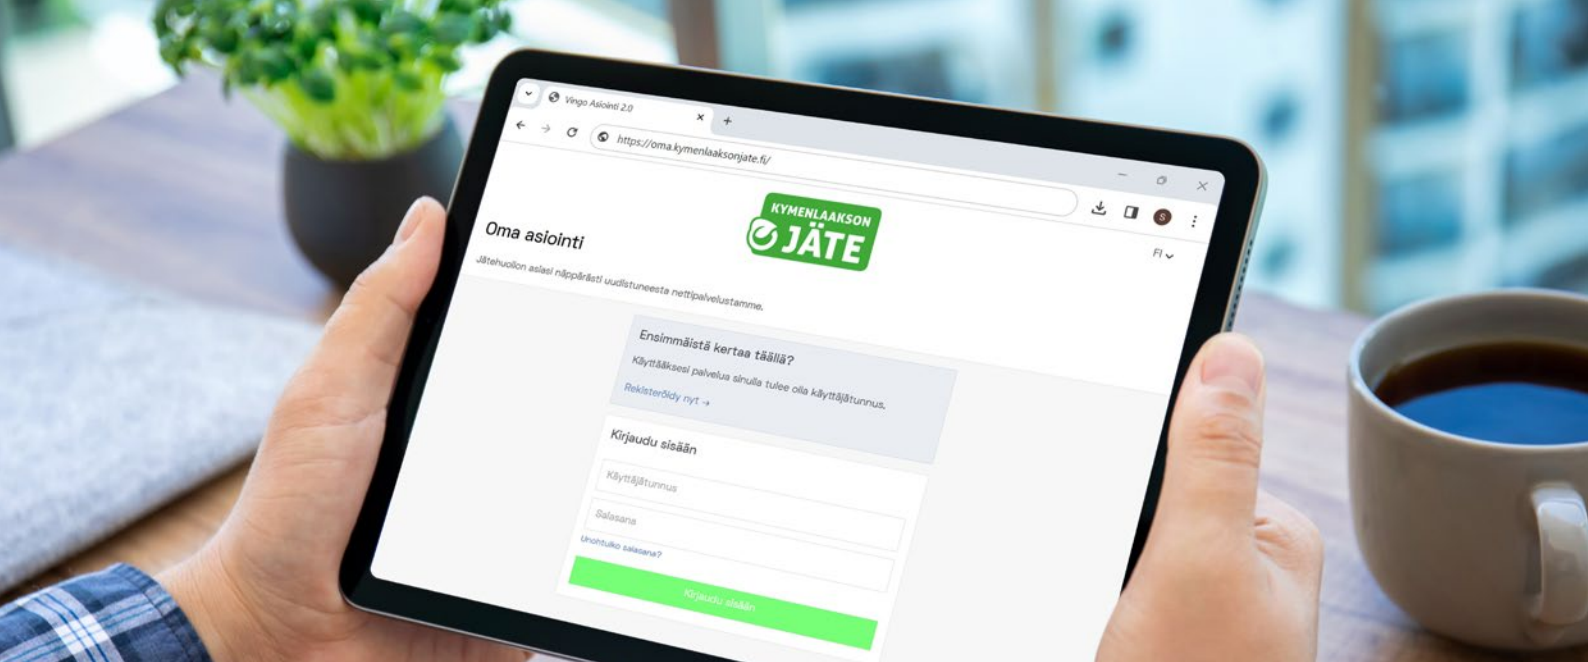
Vingo Asiointi 2.0
×
+
https://oma.kymenlaaksonjate.fi/
S
Oma asiointi
KYMENLAAKSON
JÄTE
FI
Jätehuollon asiasi näppärästi uudistuneesta nettipalvelustamme.

Ensimmäistä kertaa täällä?
Käyttääksesi palvelua sinulla tulee olla käyttäjätunnus.
Rekisteröidy nyt →

Kirjaudu sisään
Käyttäjätunnus
Salasana
Unohtuiko salasana?
Kirjaudu sisään